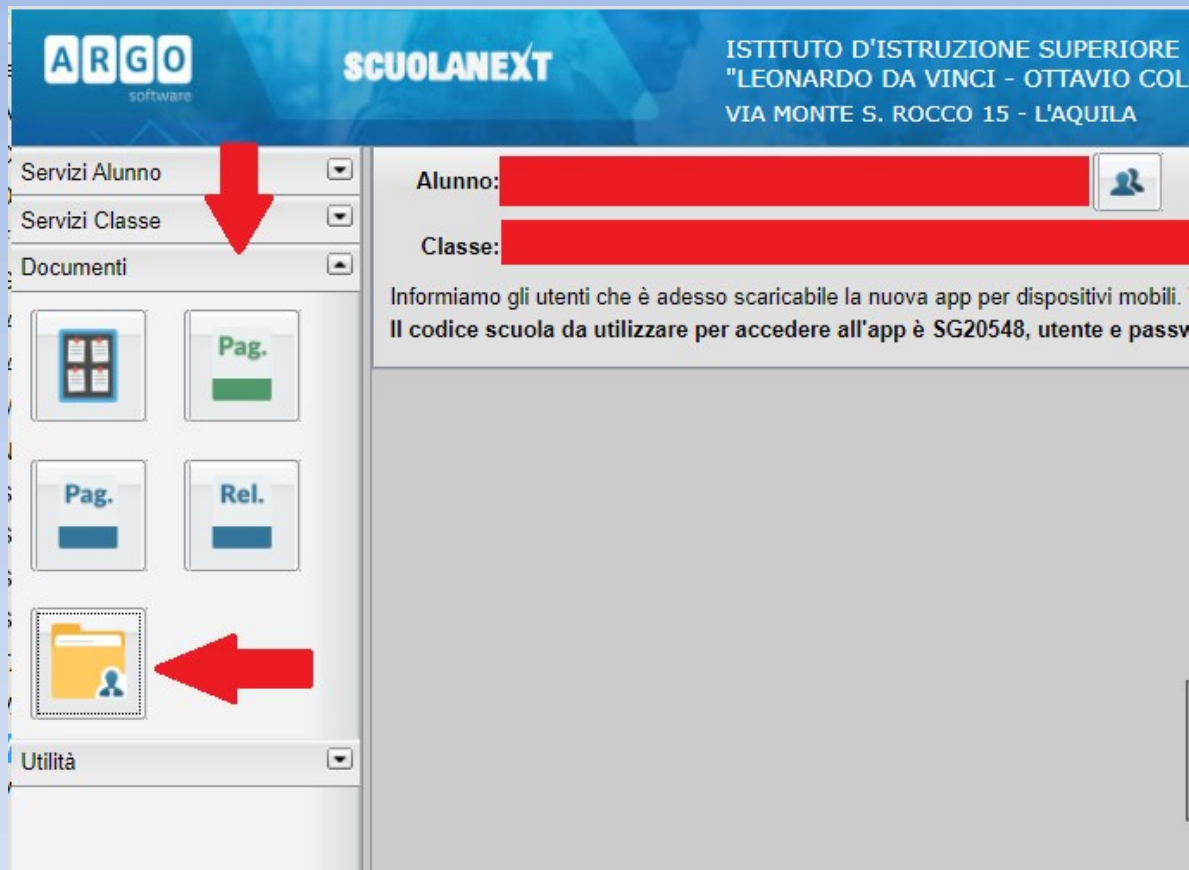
ARGO
software

SCUOLANEXT

ISTITUTO D'ISTRUZIONE SUPERIORE
"LEONARDO DA VINCI - OTTAVIO COL
VIA MONTE S. ROCCO 15 - L'AQUILA

Servizi Alunno
Servizi Classe
Documenti

Pag.
Pag.
Rel.

Utilità

Alunno:
Classe:

Informiamo gli utenti che è adesso scaricabile la nuova app per dispositivi mobili.
Il codice scuola da utilizzare per accedere all'app è SG20548, utente e passw